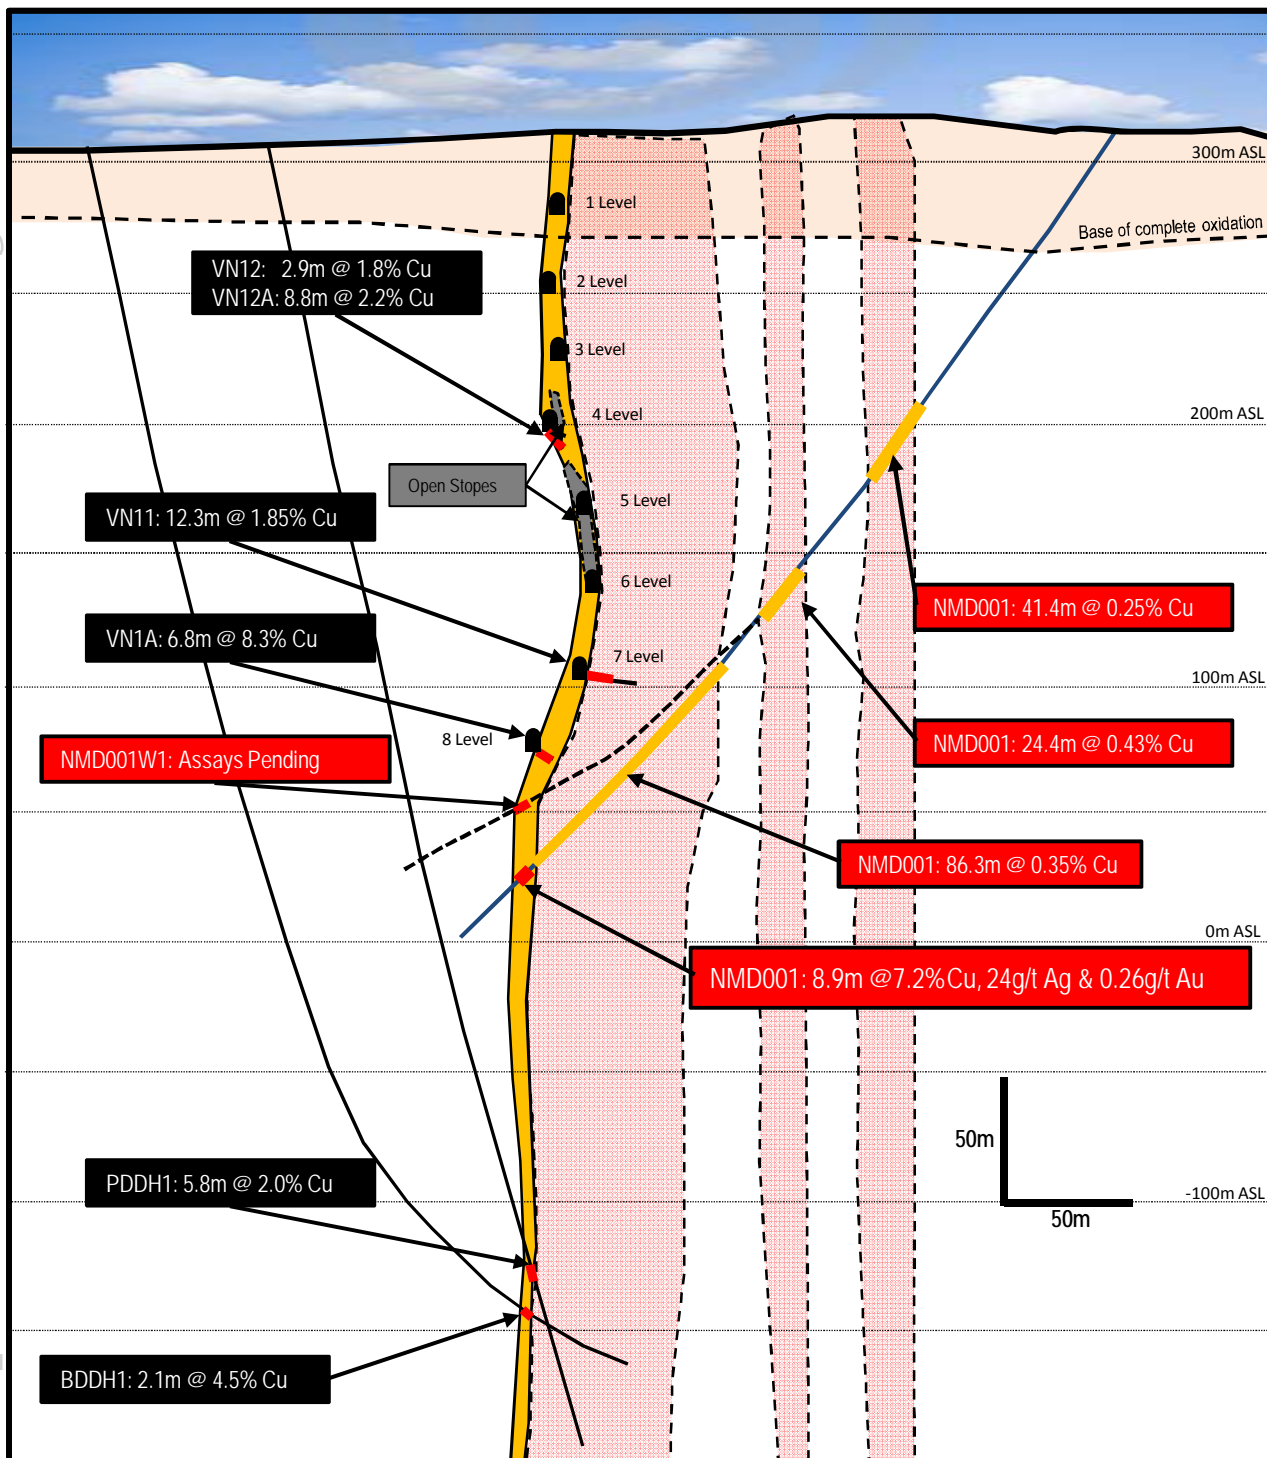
300m ASL

1 Level

Base of complete oxidation

VN12: 2.9m @ 1.8% Cu
VN12A: 8.8m @ 2.2% Cu

2 Level

3 Level

4 Level

200m ASL

Open Stopes

5 Level

VN11: 12.3m @ 1.85% Cu

6 Level

NMD001: 41.4m @ 0.25% Cu

VN1A: 6.8m @ 8.3% Cu

7 Level

100m ASL

8 Level

NMD001: 24.4m @ 0.43% Cu

NMD001W1: Assays Pending

NMD001: 86.3m @ 0.35% Cu

0m ASL

NMD001: 8.9m @7.2%Cu, 24g/t Ag & 0.26g/t Au

50m

-100m ASL

50m

PDDH1: 5.8m @ 2.0% Cu

BDDH1: 2.1m @ 4.5% Cu